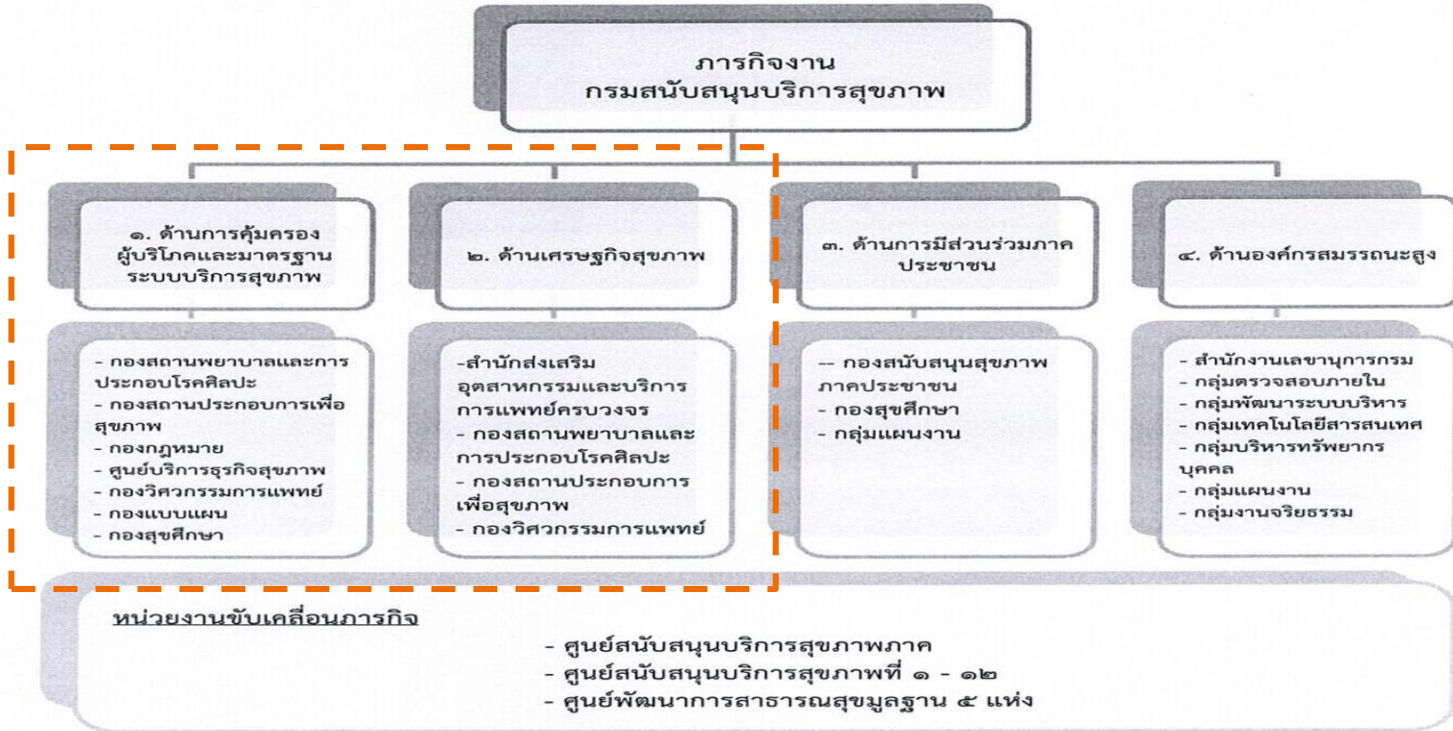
ภารกิจงาน
กรมสนับสนุนบริการสุขภาพ

๑. ด้านการคุ้มครองผู้บริโภคและมาตรฐานระบบบริการสุขภาพ

- กองสถานพยาบาลและการประกอบโรคศิลปะ
- กองสถานประกอบการเพื่อสุขภาพ
- กองกฎหมาย
- ศูนย์บริการธุรกิจสุขภาพ
- กองวิศวกรรมการแพทย์
- กองแบบแผน
- กองสุขศึกษา

๒. ด้านเศรษฐกิจสุขภาพ

-สำนักส่งเสริมอุตสาหกรรมและบริการการแพทย์ครบวงจร
- กองสถานพยาบาลและการประกอบโรคศิลปะ
- กองสถานประกอบการเพื่อสุขภาพ
- กองวิศวกรรมการแพทย์

๓. ด้านการมีส่วนร่วมภาคประชาชน

-- กองสนับสนุนสุขภาพภาคประชาชน
- กองสุขศึกษา
- กลุ่มแผนงาน

๔. ด้านองค์กรสมรรถนะสูง

- สำนักงานเลขานุการกรม
- กลุ่มตรวจสอบภายใน
- กลุ่มพัฒนาระบบบริหาร
- กลุ่มเทคโนโลยีสารสนเทศ
- กลุ่มบริหารทรัพยากรบุคคล
- กลุ่มแผนงาน
- กลุ่มงานจริยธรรม

หน่วยงานขับเคลื่อนภารกิจ

- ศูนย์สนับสนุนบริการสุขภาพภาค
- ศูนย์สนับสนุนบริการสุขภาพที่ ๑ - ๑๒
- ศูนย์พัฒนาการสาธารณสุขมูลฐาน ๕ แห่ง